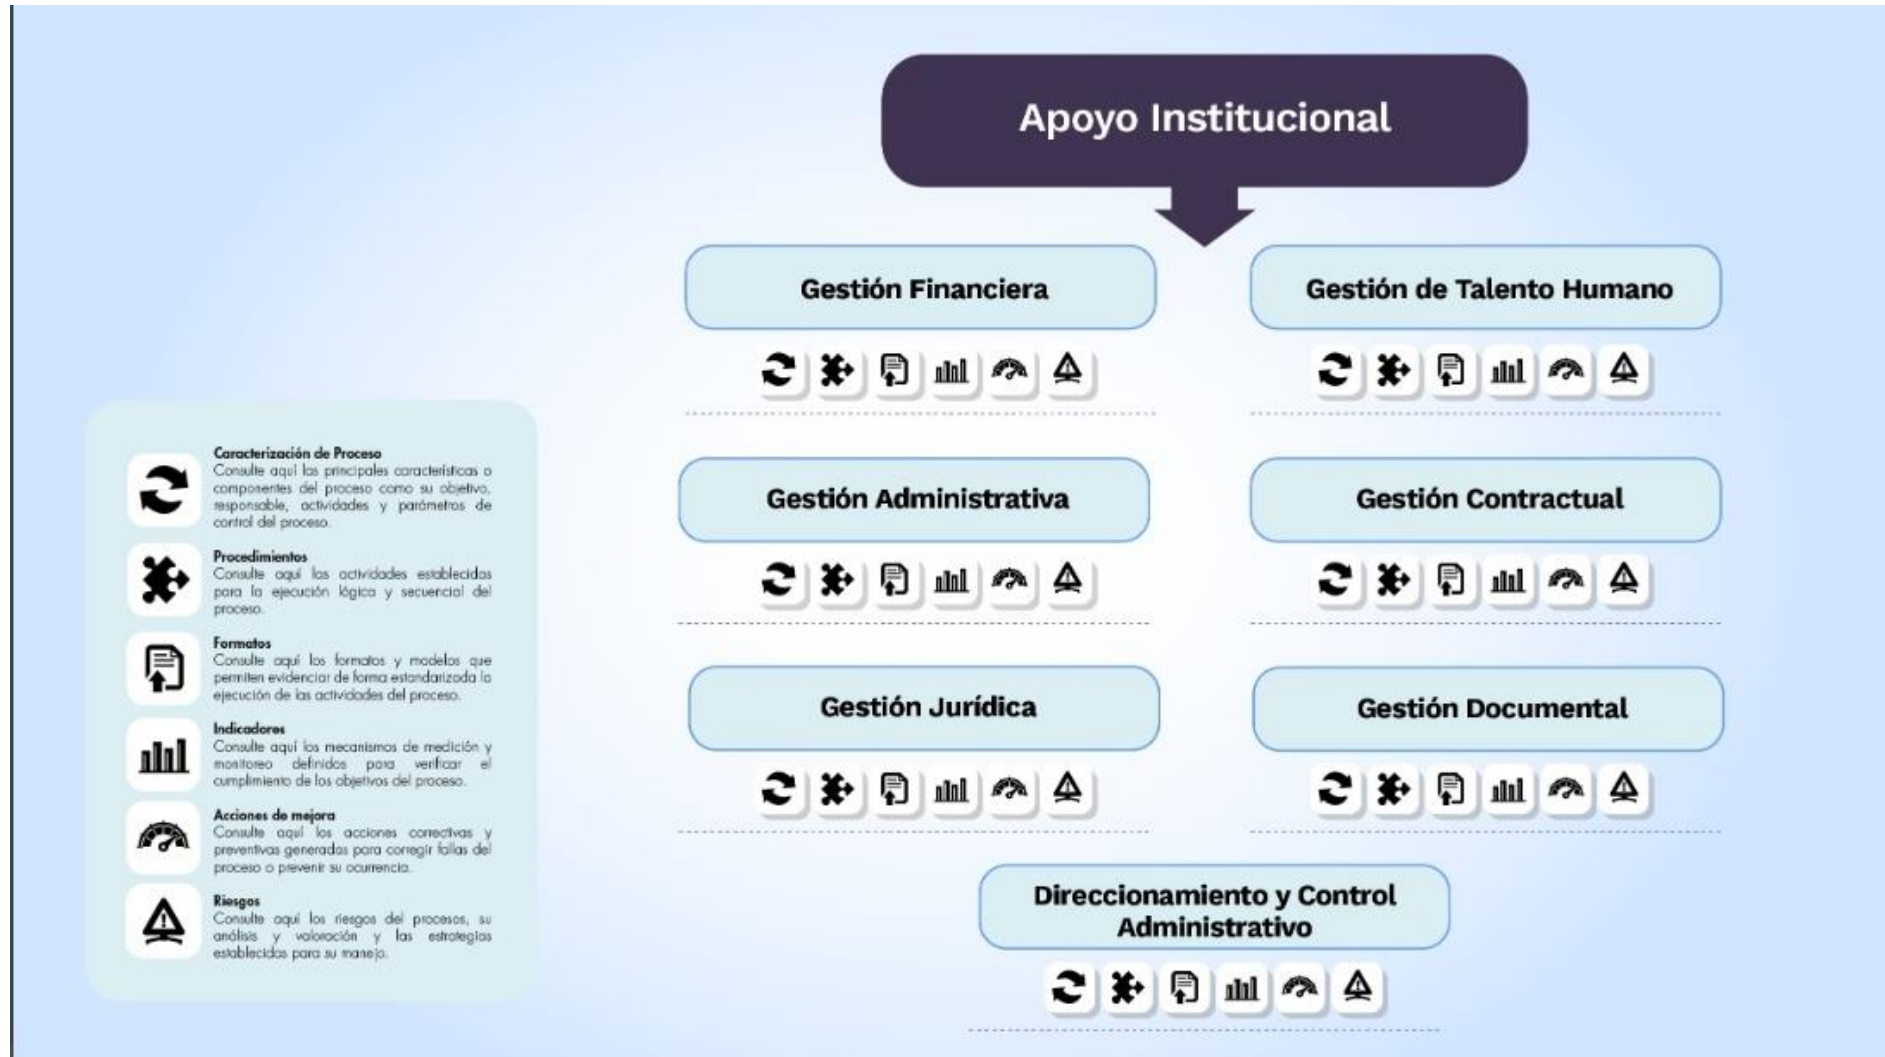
Caracterización de Proceso
Consulte aquí las principales características o componentes del proceso como su objetivo, responsable, actividades y parámetros de control del proceso.

Procedimientos
Consulte aquí las actividades establecidas para la ejecución lógica y secuencial del proceso.

Formatos
Consulte aquí los formatos y modelos que permiten evidenciar de forma estandarizada la ejecución de las actividades del proceso.

Indicadores
Consulte aquí los mecanismos de medición y monitoreo definidos para verificar el cumplimiento de los objetivos del proceso.

Acciones de mejora
Consulte aquí las acciones correctivas y preventivas generadas para corregir fallas del proceso o prevenir su ocurrencia.

Riesgos
Consulte aquí los riesgos del procesos, su análisis y valoración y las estrategias establecidas para su manejo.

Apoyo Institucional

Gestión Financiera

Gestión de Talento Humano

Gestión Administrativa

Gestión Contractual

Gestión Jurídica

Gestión Documental

Direccionamiento y Control Administrativo